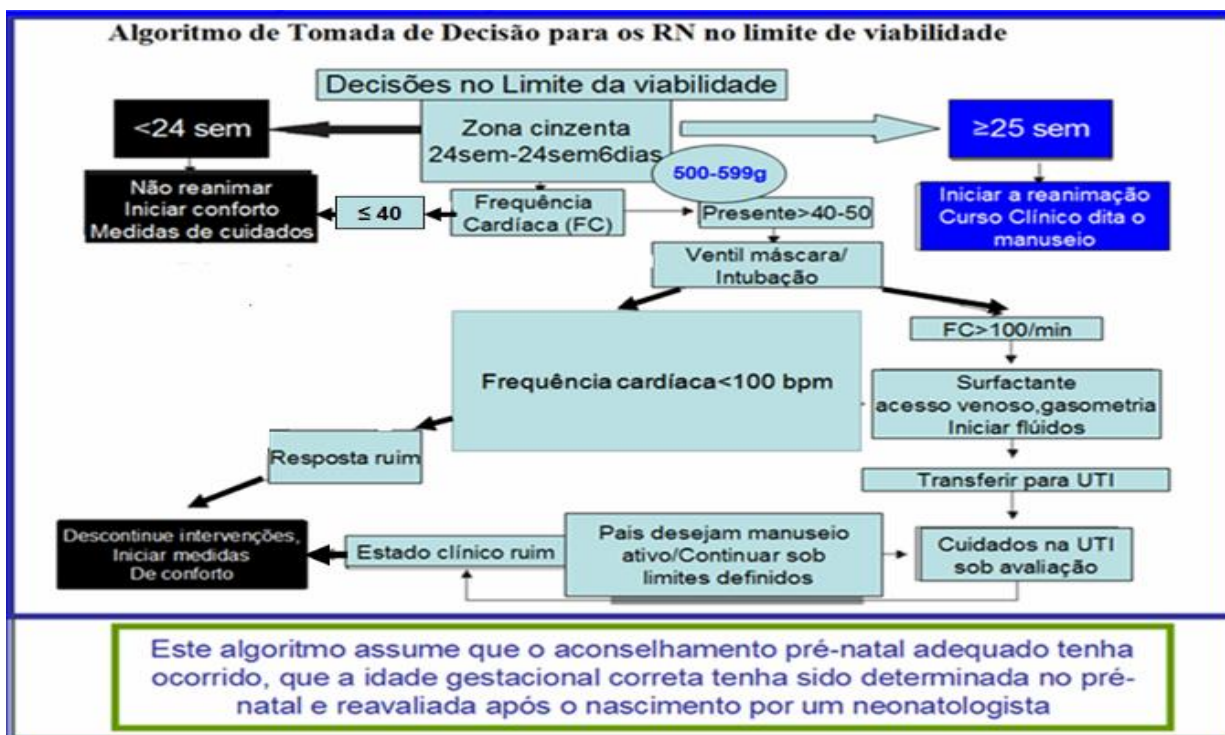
Algoritmo de Tomada de Decisão para os RN no limite de viabilidade

Decisões no Limite da viabilidade

<24 sem

Zona cinzenta 24sem-24sem6dias

≥25 sem

500-599g

Não reanimar Iniciar conforto Medidas de cuidados

≤ 40

Frequência Cardíaca (FC)

Presente>40-50

Iniciar a reanimação Curso Clínico dita o manuseio

Ventil máscara/ Intubação

FC>100/min

Frequência cardíaca<100 bpm

Surfactante acesso venoso,gasometria Iniciar flúidos

Resposta ruim

Transferir para UTI

Descontinue intervenções, Iniciar medidas De conforto

Estado clínico ruim

Pais desejam manuseio ativo/Continuar sob limites definidos

Cuidados na UTI sob avaliação

Este algoritmo assume que o aconselhamento pré-natal adequado tenha ocorrido, que a idade gestacional correta tenha sido determinada no pré-natal e reavaliada após o nascimento por um neonatologista